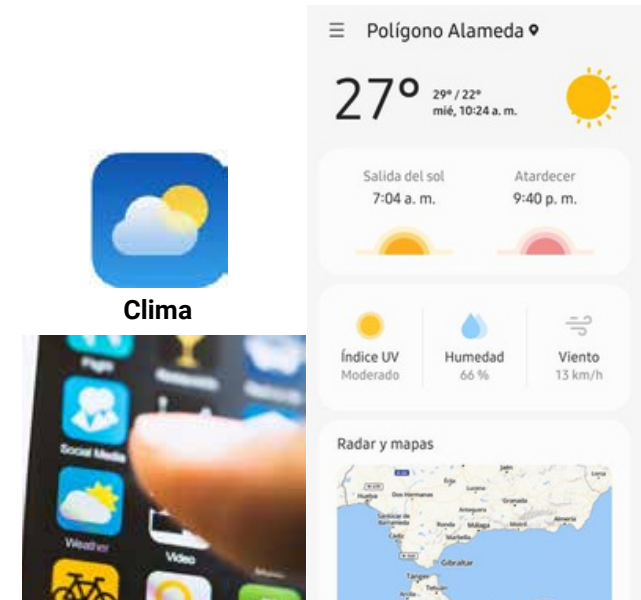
Clima

Social Media

Weather

Video

☰ Polígono Alameda

27°

29° / 22°
mié, 10:24 a. m.

Salida del sol
7:04 a. m.

Atardecer
9:40 p. m.

Índice UV
Moderado

Humedad
66 %

Viento
13 km/h

Radar y mapas

Huelva

Dos Hermanas

Jaén

Granada

Antequera

Ronda

Málaga

Motril

Almería

Marbella

Cádiz

Gibraltar

Tánger